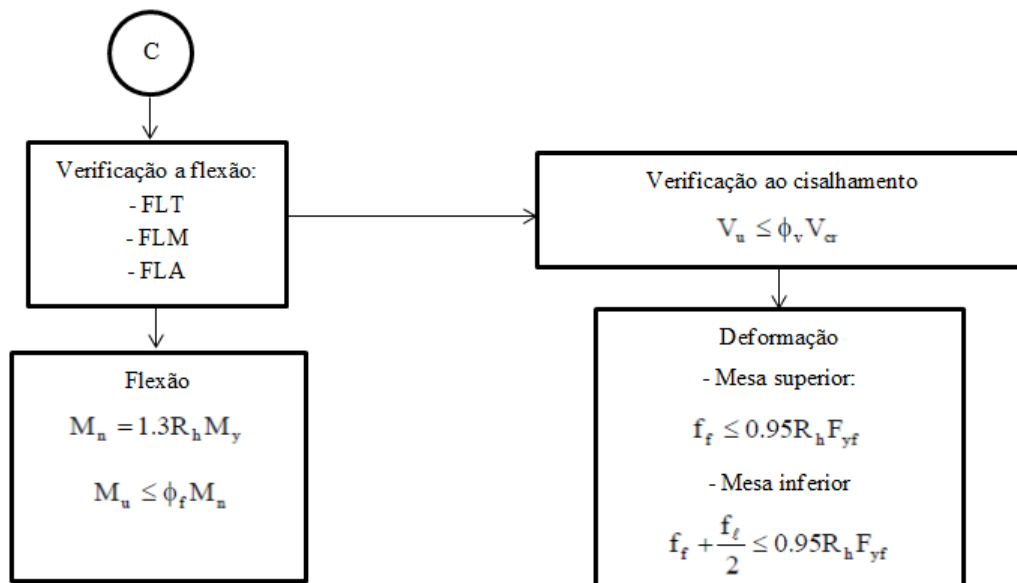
C

Verificação a flexão:
- FLT
- FLM
- FLA

Flexão
$M_n = 1.3R_hM_y$
$M_u \leq \phi_f M_n$

Verificação ao cisalhamento
$V_u \leq \phi_v V_{cr}$

Deformação
- Mesa superior:
$f_f \leq 0.95R_hF_{yf}$
- Mesa inferior
$f_f + \frac{f_\ell}{2} \leq 0.95R_hF_{yf}$